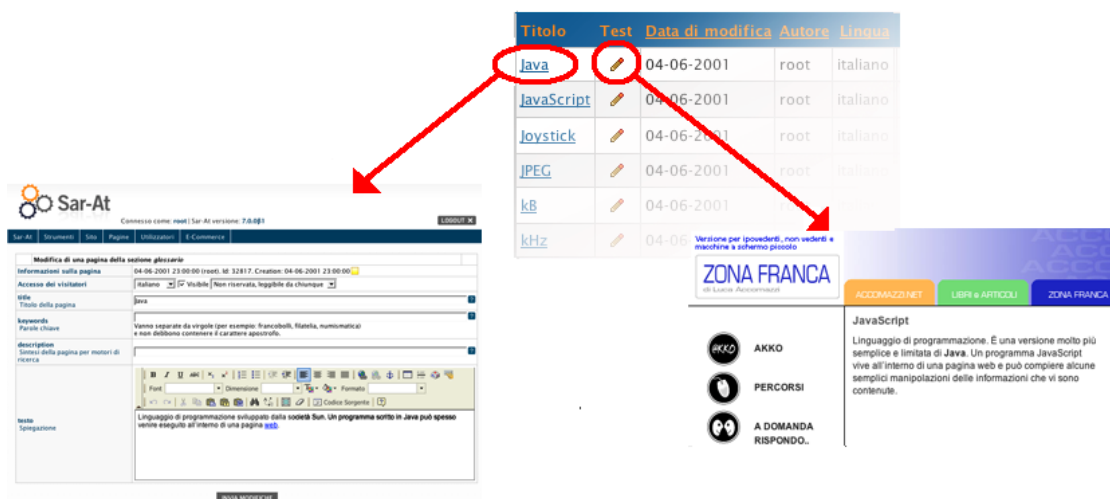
| Titolo | Test | Data di modifica | Autore | Lingua |
|---|---|---|---|---|
| Java | | 04-06-2001 | root | italiano |
| JavaScript | | 04-06-2001 | root | italiano |
| Joystick | | 04-06-2001 | root | italiano |
| JPEG | | 04-06-2001 | root | italiano |
| kB | | 04-06-2001 | root | italiano |
| kHz | | 04-06 | | |

Sar-At

Connesso come: root | Sar-At versione: 7.0.0β1

LOGOUT ✕

Sar-At | Strumenti | Sito | Pagine | Utilizzatori | E-Commerce

Modifica di una pagina della sezione glossario

Informazioni sulla pagina: 04-06-2001 23:00:00 (root). Id: 32817. Creation: 04-06-2001 23:00:00

Accesso dei visitatori: italiano | Visibile | Non riservata, leggibile da chiunque

title
Titolo della pagina: Java

keywords
Parole chiave: Vanno separate da virgole (per esempio: francobolli, filatelia, numismatica) e non debbono contenere il carattere apostrofo.

description
Sintesi della pagina per motori di ricerca

Font | Dimensione | Formato | Codice Sorgente

testo
Spiegazione: Linguaggio di programmazione sviluppato dalla società Sun. Un programma scritto in Java può spesso venire eseguito all'interno di una pagina web.

INVIA MODIFICHE

Versione per ipovedenti, non vedenti e macchine a schermo piccolo

ZONA FRANCA
di Luca Accomazzi

ACCOMAZZI.NET | LIBRI e ARTICOLI | ZONA FRANCA

AKKO

PERCORSI

A DOMANDA RISPONDO..

JavaScript

Linguaggio di programmazione. È una versione molto più semplice e limitata di Java. Un programma JavaScript vive all'interno di una pagina web e può compiere alcune semplici manipolazioni delle informazioni che vi sono contenute.